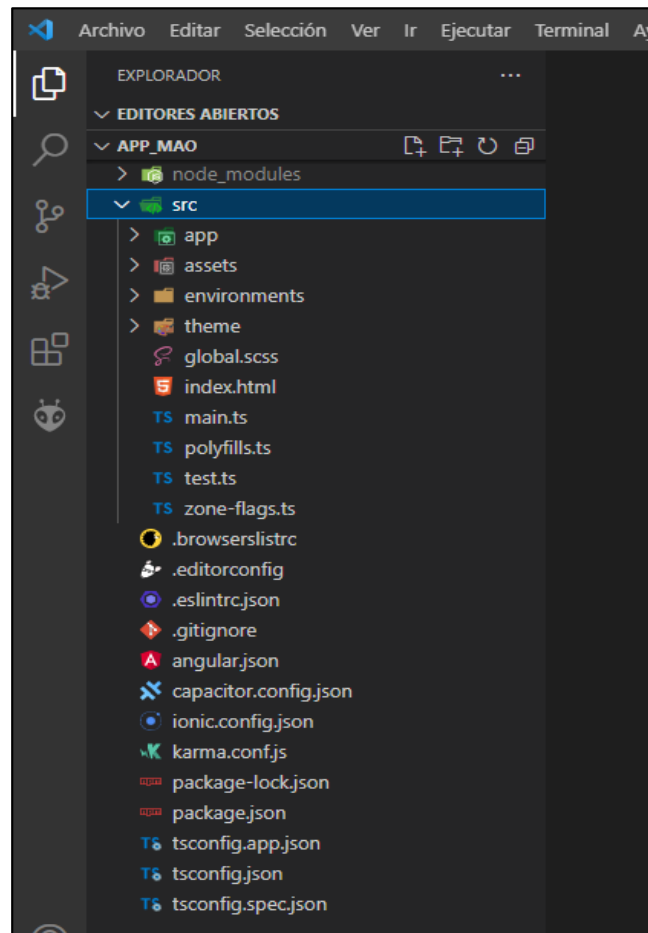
Archivo Editar Selección Ver Ir Ejecutar Terminal Ay

EXPLORADOR ...

EDITORES ABIERTOS

APP_MAO

node_modules
src
app
assets
environments
theme
global.scss
index.html
TS main.ts
TS polyfills.ts
TS test.ts
TS zone-flags.ts
.browserslistrc
.editorconfig
.eslintrc.json
.gitignore
angular.json
capacitor.config.json
ionic.config.json
karma.conf.js
package-lock.json
package.json
tsconfig.app.json
tsconfig.json
tsconfig.spec.json